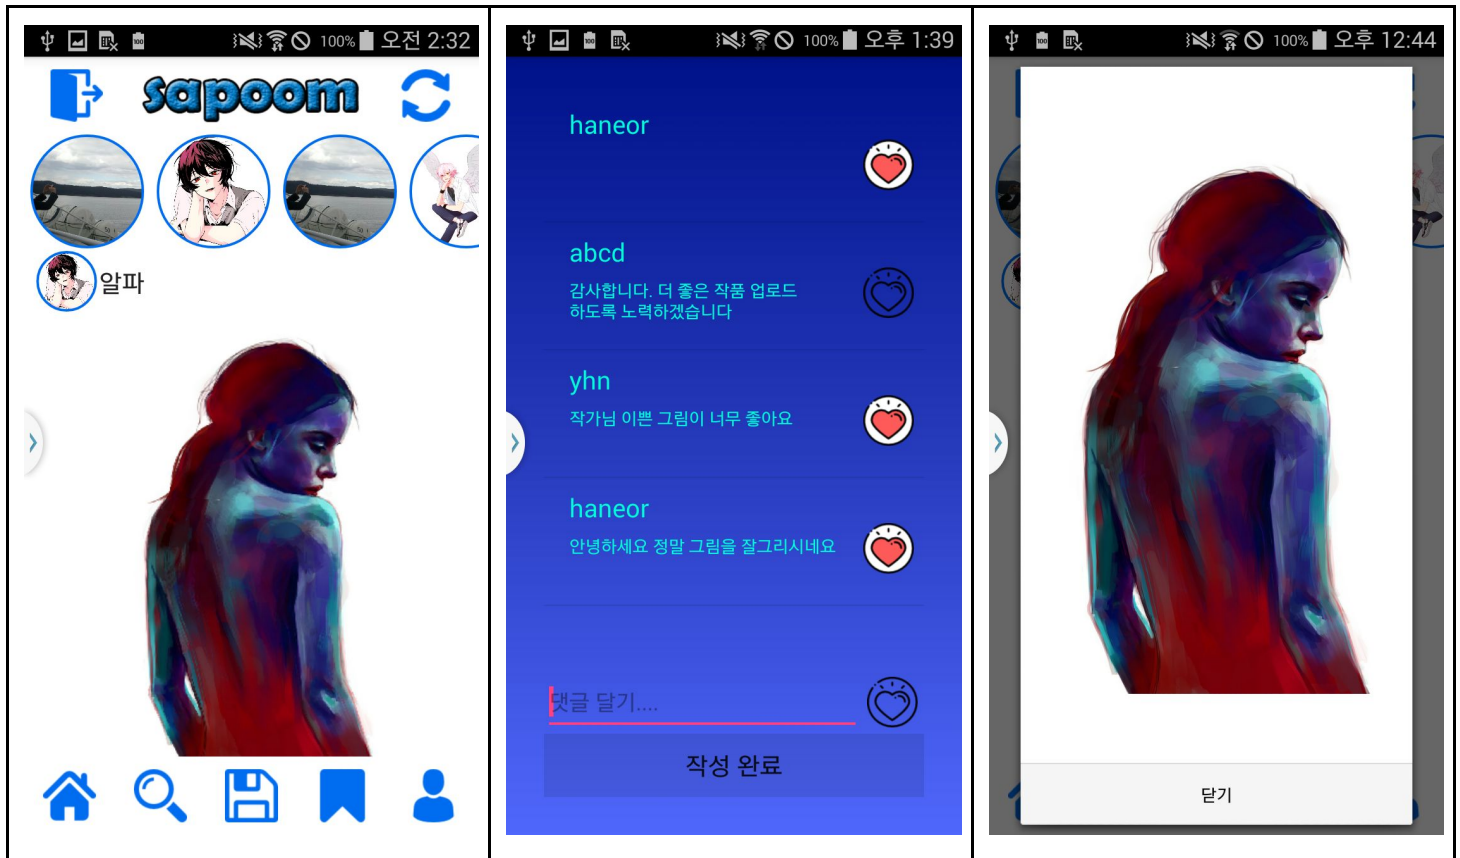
100% 오전 2:32

sapoom

알파

100% 오후 1:39

haneor

abcd
감사합니다. 더 좋은 작품 업로드 하도록 노력하겠습니다

yhn
작가님 이쁜 그림이 너무 좋아요

haneor
안녕하세요 정말 그림을 잘그리시네요

댓글 달기....

작성 완료

100% 오후 12:44

닫기